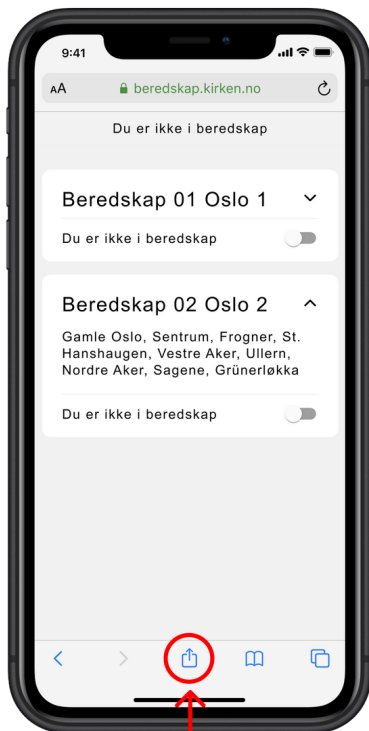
9:41

AA beredskap.kirken.no

Du er ikke i beredskap

Beredskap 01 Oslo 1

Du er ikke i beredskap

Beredskap 02 Oslo 2

Gamle Oslo, Sentrum, Frogner, St. Hanshaugen, Vestre Aker, Ullern, Nordre Aker, Sagene, Grünerløkka

Du er ikke i beredskap